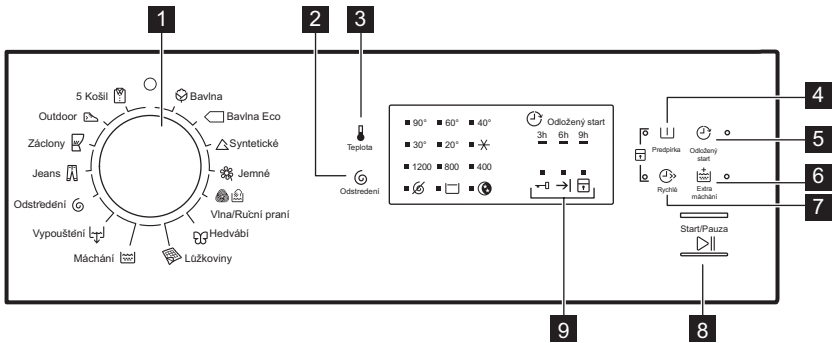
1
2
3
4
5
6
7
8
9

5 Košil
Outdoor
Záclony
Jeans
Odstředění
Vypouštění
Máchání
Bavlna
Bavlna Eco
Syntetické
Jemné
Vlna/Ruční praní
Hedvábí
Lůžkoviny

Teplota
Odstředění

90° 60° 40°
30° 20°
1200 800 400

Odložený start
3h 6h 9h

Předpírka
Odložený start
Rychlé
Extra máchání

Start/Pauza